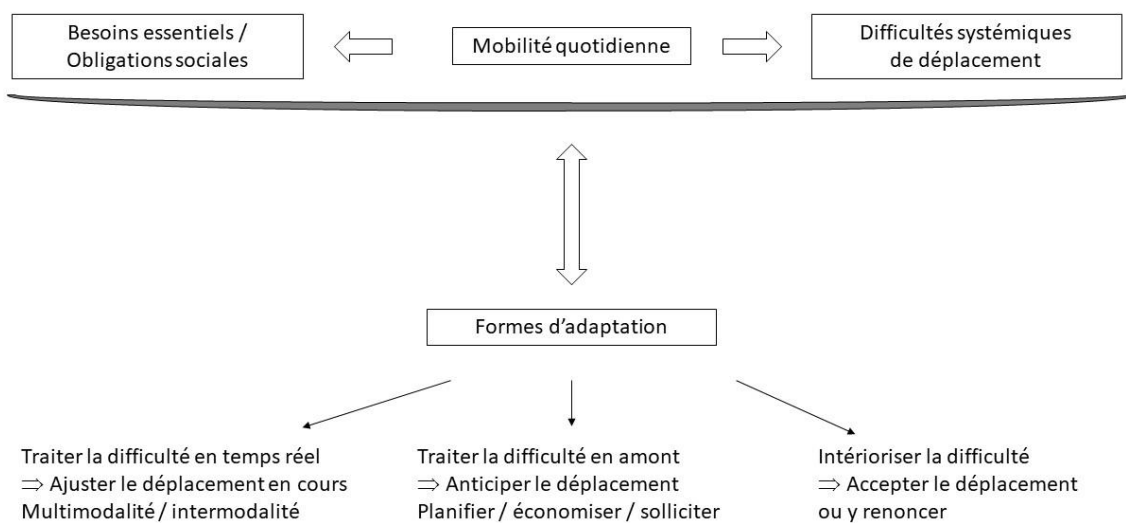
Besoins essentiels / Obligations sociales

Mobilité quotidienne

Difficultés systémiques de déplacement

Formes d'adaptation

Traiter la difficulté en temps réel
$\Rightarrow$ Ajuster le déplacement en cours
Multimodalité / intermodalité

Traiter la difficulté en amont
$\Rightarrow$ Anticiper le déplacement
Planifier / économiser / solliciter

Intérioriser la difficulté
$\Rightarrow$ Accepter le déplacement ou y renoncer